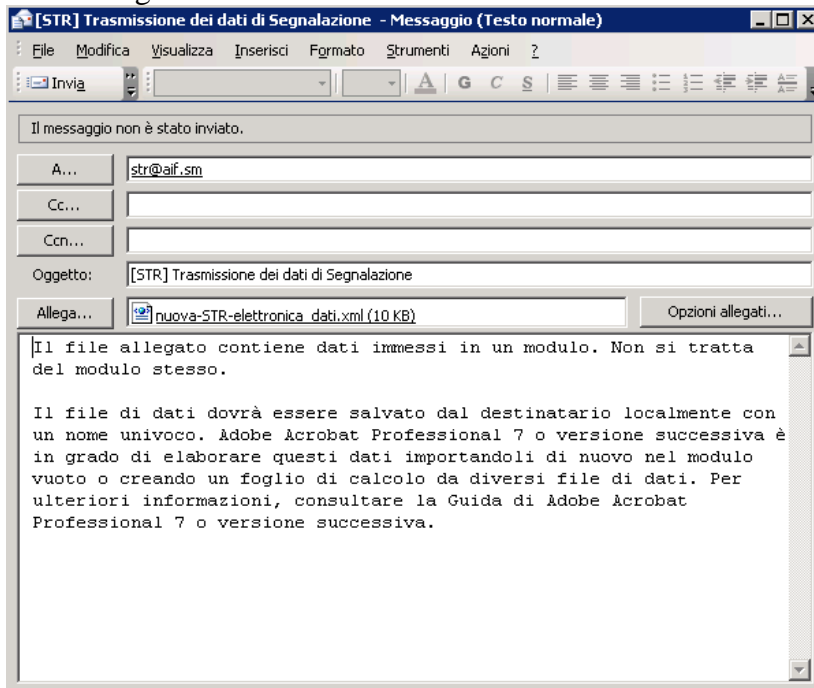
[STR] Trasmissione dei dati di Segnalazione - Messaggio (Testo normale)

File Modifica Visualizza Inserisci Formato Strumenti Azioni ?

Invia

A G C S

Il messaggio non è stato inviato.

A... str@aif.sm

Cc...

Ccn...

Oggetto: [STR] Trasmissione dei dati di Segnalazione

Allega... nuova-STR-elettronica_dati.xml (10 KB) Opzioni allegati...

Il file allegato contiene dati immessi in un modulo. Non si tratta del modulo stesso.

Il file di dati dovrà essere salvato dal destinatario localmente con un nome univoco. Adobe Acrobat Professional 7 o versione successiva è in grado di elaborare questi dati importandoli di nuovo nel modulo vuoto o creando un foglio di calcolo da diversi file di dati. Per ulteriori informazioni, consultare la Guida di Adobe Acrobat Professional 7 o versione successiva.